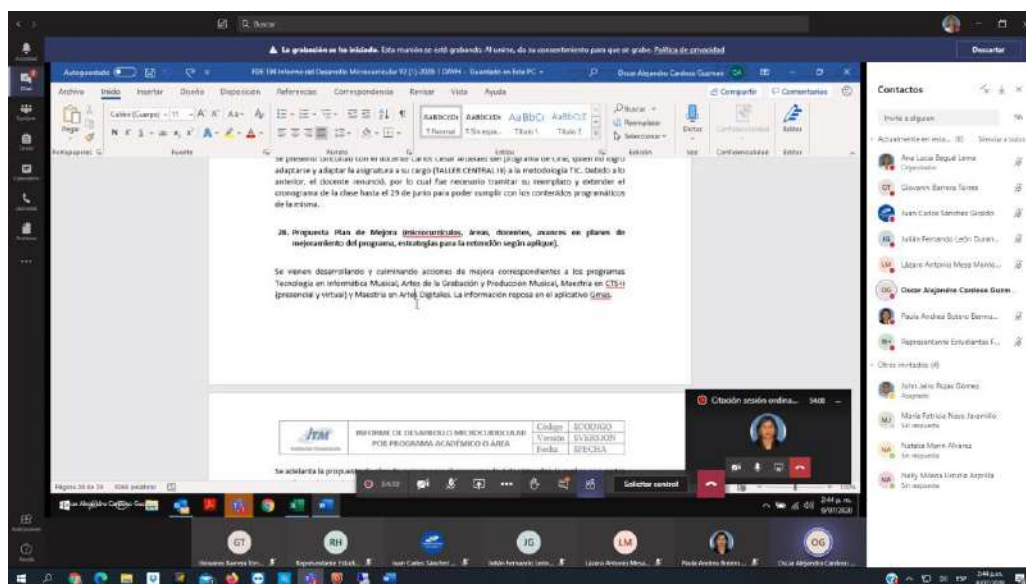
Q Buscar

La grabación se ha iniciado. Esta reunión se está grabando. Al unirse, da su consentimiento para que se grabe. Política de privacidad

Descartar

Autoguardado

FOR 198 Informe del Desarrollo Microcurricular V2 (1)-2020-1 DAVH - Guardado en Este PC

Oscar Alejandro Cardona Guzman

Archivo Inicio Insertar Diseño Disposición Referencias Correspondencia Revisar Vista Ayuda

Compartir Comentarios

Pegar

Portapapeles Fuente Párrafo Estilos Edición Voz Confidencialidad Editor

Normal Sin espa... Título 1 Título 2

Buscar Reemplazar Seleccionar

Dictar Confidencialidad Editor

se presentó dificultad con el docente Carlos Cesar Arbeláez del programa de Cine, quien no logró adaptarse y adaptar la asignatura a su cargo (TALLER CENTRAL III) a la metodología TIC. Debido a lo anterior, el docente renunció, por lo cual fue necesario tramitar su reemplazo y extender el cronograma de la clase hasta el 29 de junio para poder cumplir con los contenidos programáticos de la misma.

28. Propuesta Plan de Mejora (microcurrículos, áreas, docentes, avances en planes de mejoramiento del programa, estrategias para la retención según aplique).

Se vienen desarrollando y culminando acciones de mejora correspondientes a los programas Tecnología en Informática Musical, Artes de la Grabación y Producción Musical, Maestría en CTS+I (presencial y virtual) y Maestría en Artes Digitales. La información reposa en el aplicativo Gmas.

| ITM | INFORME DE DESARROLLO MICROCURRICULAR POR PROGRAMA ACADÉMICO O ÁREA | Código | $CODIGO |
|---|---|---|---|
| | | Versión | $VERSION |
| | | Fecha | $FECHA |

Se adelanta la propuesta

Página 30 de 34 1066 palabras

Citación sesión ordina... 54:08

Solicitar control

Contactos

Invite a alguien

Actualmente en esta... (8) Silenciar a todos

Ana Lucía Bequé Lema Organizador

Giovanni Barrera Torres

Juan Carlos Sánchez Giraldo

Julián Fernando León Duran...

Lázaro Antonio Mesa Monto...

Oscar Alejandro Cardona Guzm...

Paula Andrea Botero Berna...

Representante Estudiantes F...

Otros invitados (4)

John Jairo Rojas Gómez Aceptado

María Patricia Nieto Jaramillo Sin respuesta

Natalia María Álvarez Sin respuesta

Nelly Milena Estrada Arjona Sin respuesta

Giovanni Barrera Tor... Representante Estudi... Juan Carlos Sánchez... Julián Fernando León... Lázaro Antonio Mesa... Paula Andrea Botero... Oscar Alejandro Cardon...

2:44 p. m. 6/07/2020